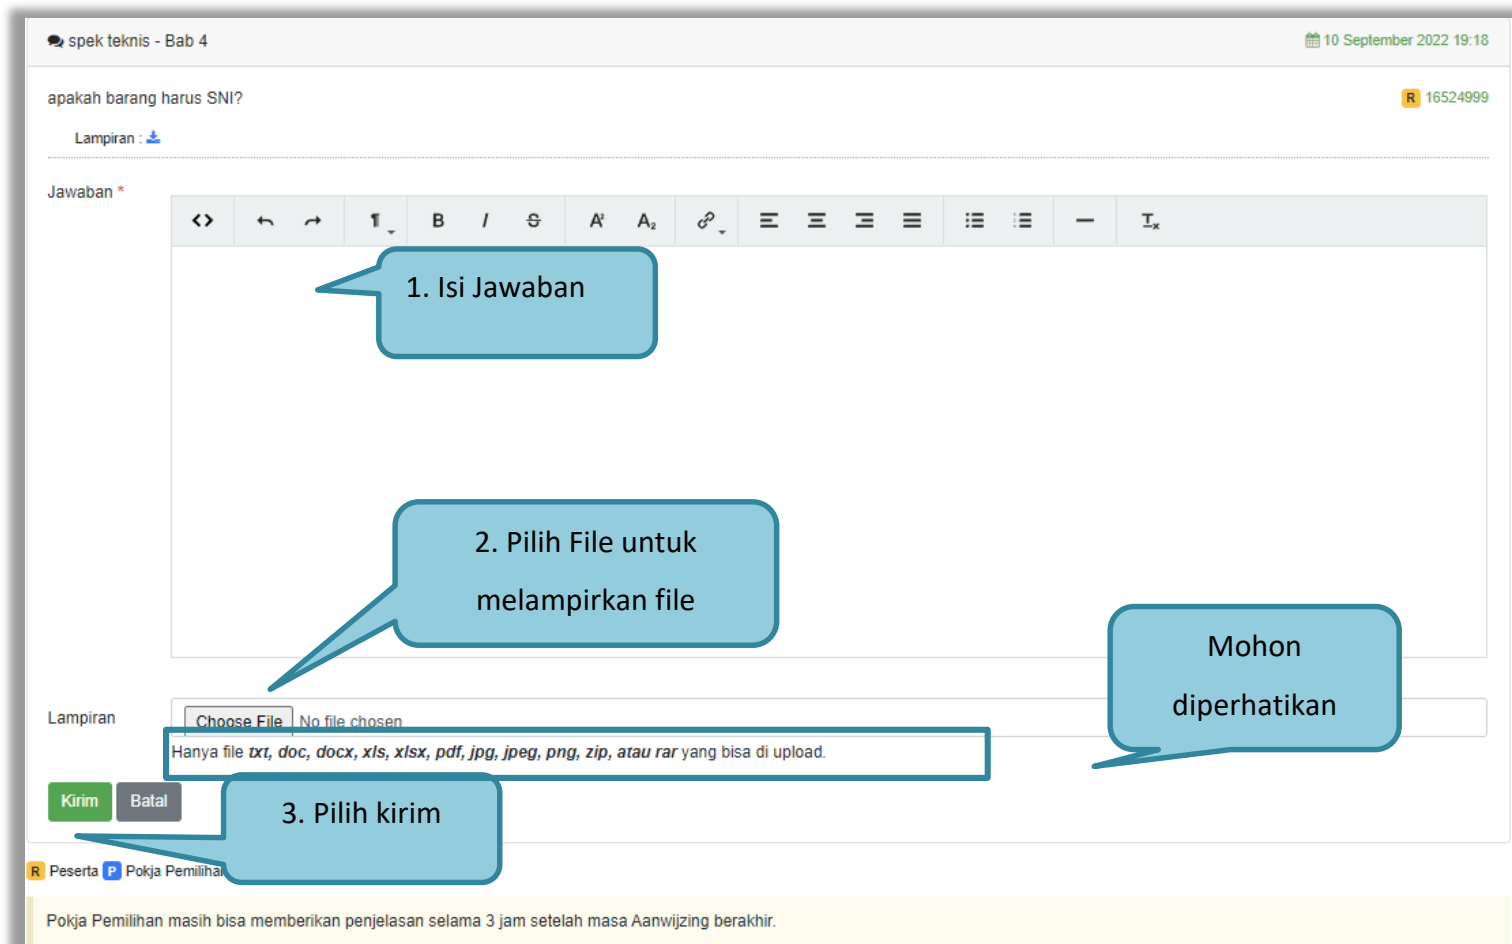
spek teknis - Bab 4

10 September 2022 19:18

apakah barang harus SNI?

R 16524999

Lampiran :

Jawaban *

1. Isi Jawaban

2. Pilih File untuk melampirkan file

Mohon diperhatikan

Lampiran

Choose File No file chosen

Hanya file *txt, doc, docx, xls, xlsx, pdf, jpg, jpeg, png, zip, atau rar* yang bisa di upload.

Kirim Batal

3. Pilih kirim

R Peserta P Pokja Pemilihan

Pokja Pemilihan masih bisa memberikan penjelasan selama 3 jam setelah masa Aanwijzing berakhir.